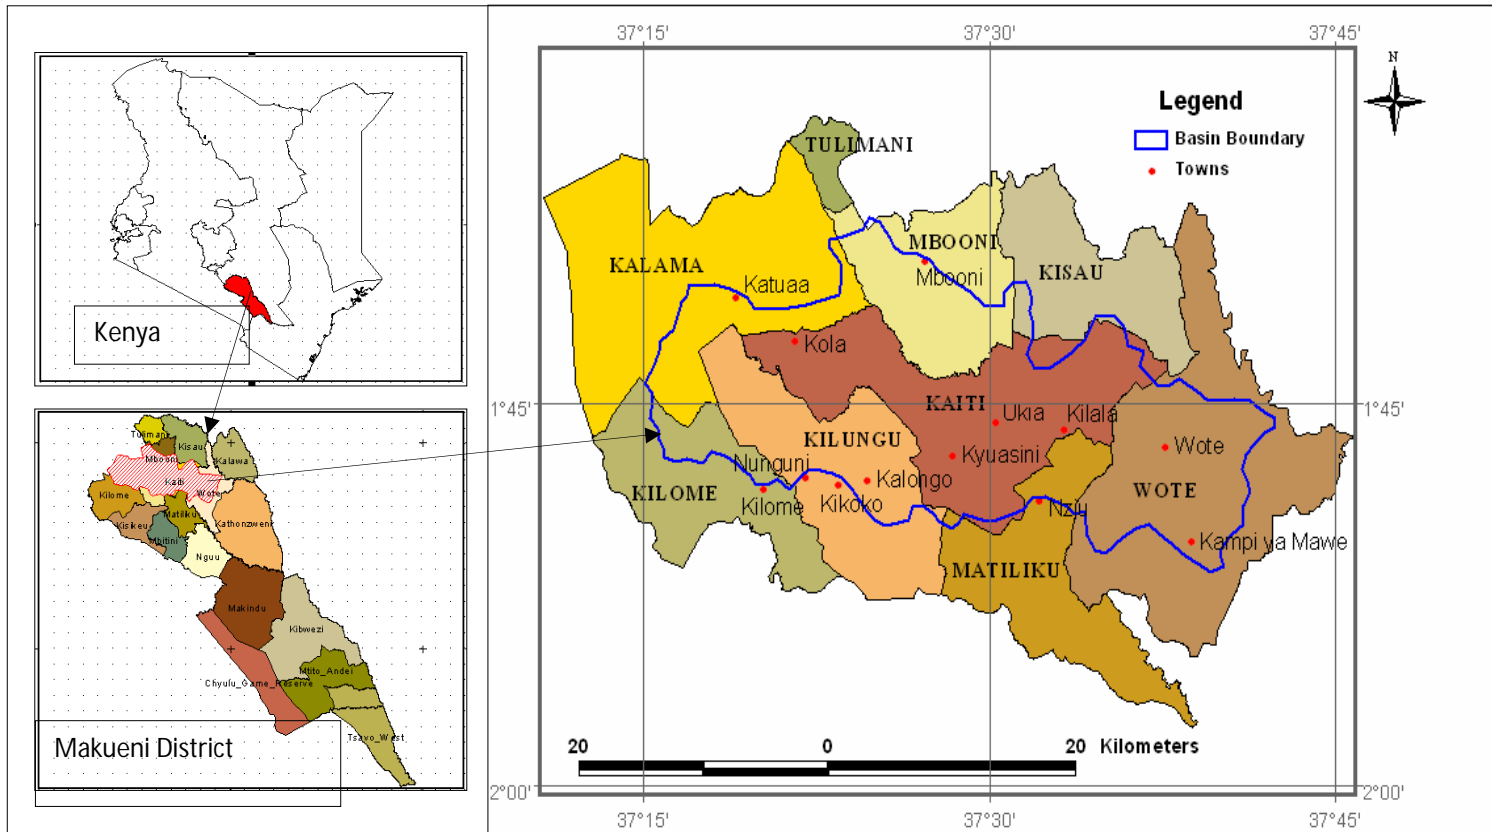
Kenya

Tulimani
Kisau
Mbooni
Kalawa
Kaiti
Kilome
Wote
Matiliku
Kisikeu
Mbitini
Kathonzweni
Nguu
Makindu
Kibwezi
Chyulu_Game_Reserve
Mtito_Andei
Tsavo_West

Makueni District

37°15' 37°30' 37°45'

N

Legend
Basin Boundary
Towns

TULIMANI
KALAMA
Katuaa
MBOONI
Mbooni
KISAU
Kola
KAITI
Ukia
Kilala
1°45'
1°45'
KILUNGU
Kyuasini
Wote
Nunguni
Kalongo
KILOME
Kilome
Kikoko
Nziu
WOTE
MATILIKU
Kampi ya Mawe

20 0 20 Kilometers

2°00'
2°00'
37°15' 37°30' 37°45'